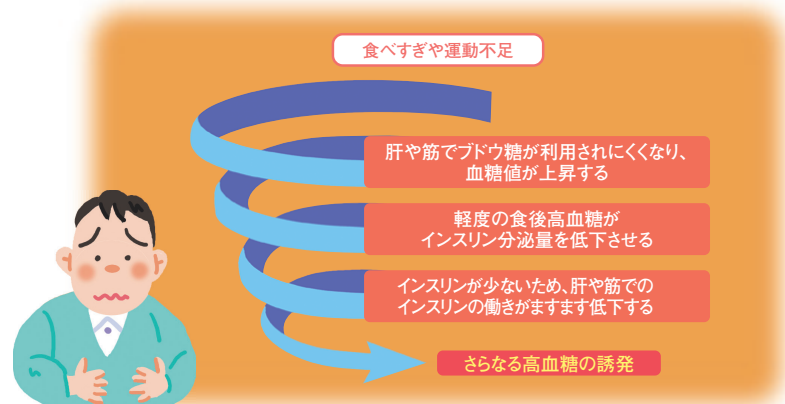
食べすぎや運動不足

肝や筋でブドウ糖が利用されにくくなり、血糖値が上昇する

軽度の食後高血糖がインスリン分泌量を低下させる

インスリンが少ないため、肝や筋でのインスリンの働きがますます低下する

さらなる高血糖の誘発